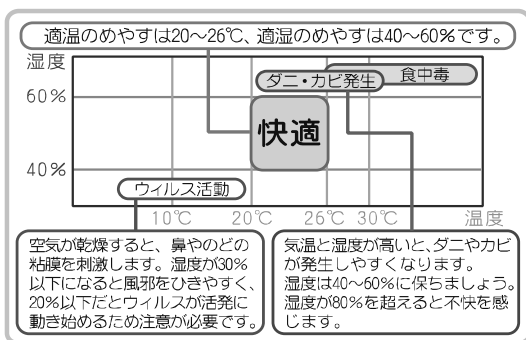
適温のめやすは20～26℃、適湿のめやすは40～60%です。

湿度

60%

40%

ダニ・カビ発生

食中毒

快適

ウィルス活動

10℃ 20℃ 26℃ 30℃

温度

空気が乾燥すると、鼻やのどの粘膜を刺激します。湿度が30%以下になると風邪をひきやすく、20%以下だとウィルスが活発に動き始めるため注意が必要です。

気温と湿度が高いと、ダニやカビが発生しやすくなります。湿度は40～60%に保ちましょう。湿度が80%を超えると不快を感じます。